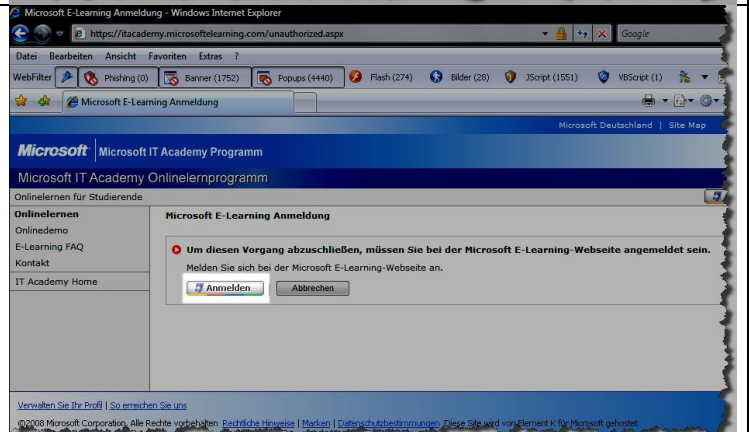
Microsoft E-Learning Anmeldung - Windows Internet Explorer

https://itacademy.microsoftelearning.com/unauthorized.aspx

Google

Datei Bearbeiten Ansicht Favoriten Extras ?

WebFilter Phishing (0) Banner (1752) Popups (4440) Flash (274) Bilder (28) JScript (1551) VBScript (1)

Microsoft E-Learning Anmeldung

Microsoft Deutschland | Site Map

Microsoft | Microsoft IT Academy Programm

Microsoft IT Academy Onlinelernprogramm

Onlinelernen für Studierende

Onlinelernen
Onlinedemo
E-Learning FAQ
Kontakt
IT Academy Home

Microsoft E-Learning Anmeldung

Um diesen Vorgang abzuschließen, müssen Sie bei der Microsoft E-Learning-Webseite angemeldet sein.

Melden Sie sich bei der Microsoft E-Learning-Webseite an.

Anmelden Abbrechen

Verwalten Sie Ihr Profil | So erreichen Sie uns

©2008 Microsoft Corporation. Alle Rechte vorbehalten Rechtliche Hinweise | Marken | Datenschutzbestimmungen Diese Site wird von Element K für Microsoft gehostet